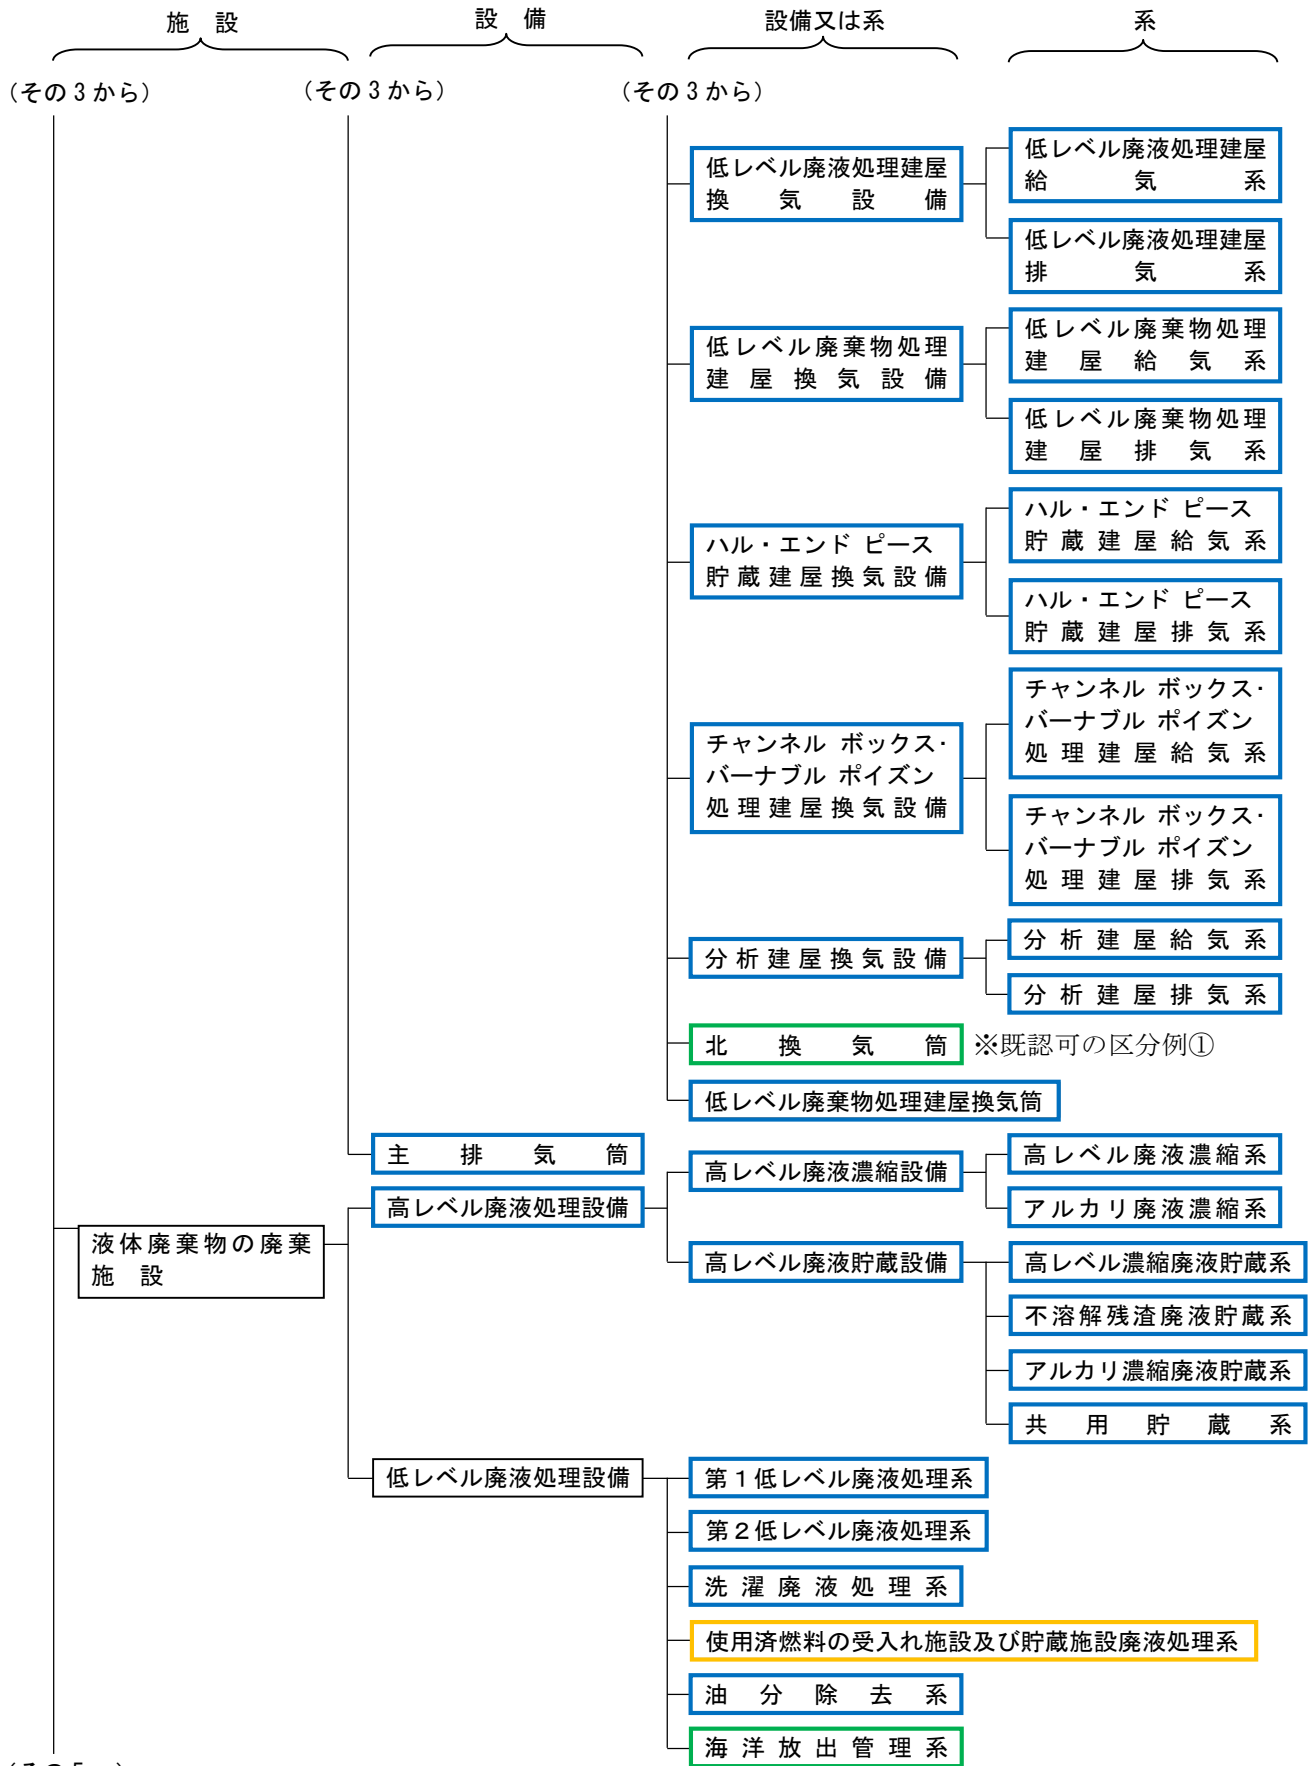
施設

設備

設備又は系

系

（その３から）

（その３から）

（その３から）

低レベル廃液処理建屋換気設備

低レベル廃液処理建屋給気系

低レベル廃液処理建屋排気系

低レベル廃棄物処理建屋換気設備

低レベル廃棄物処理建屋給気系

低レベル廃棄物処理建屋排気系

ハル・エンド ピース貯蔵建屋換気設備

ハル・エンド ピース貯蔵建屋給気系

ハル・エンド ピース貯蔵建屋排気系

チャンネル ボックス・バーナブル ポイズン処理建屋換気設備

チャンネル ボックス・バーナブル ポイズン処理建屋給気系

チャンネル ボックス・バーナブル ポイズン処理建屋排気系

分析建屋換気設備

分析建屋給気系

分析建屋排気系

北換気筒

※既認可の区分例①

低レベル廃棄物処理建屋換気筒

主排気筒

高レベル廃液処理設備

高レベル廃液濃縮設備

高レベル廃液濃縮系

アルカリ廃液濃縮系

液体廃棄物の廃棄施設

高レベル廃液貯蔵設備

高レベル濃縮廃液貯蔵系

不溶解残渣廃液貯蔵系

アルカリ濃縮廃液貯蔵系

共用貯蔵系

低レベル廃液処理設備

第１低レベル廃液処理系

第２低レベル廃液処理系

洗濯廃液処理系

使用済燃料の受入れ施設及び貯蔵施設廃液処理系

油分除去系

海洋放出管理系

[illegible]